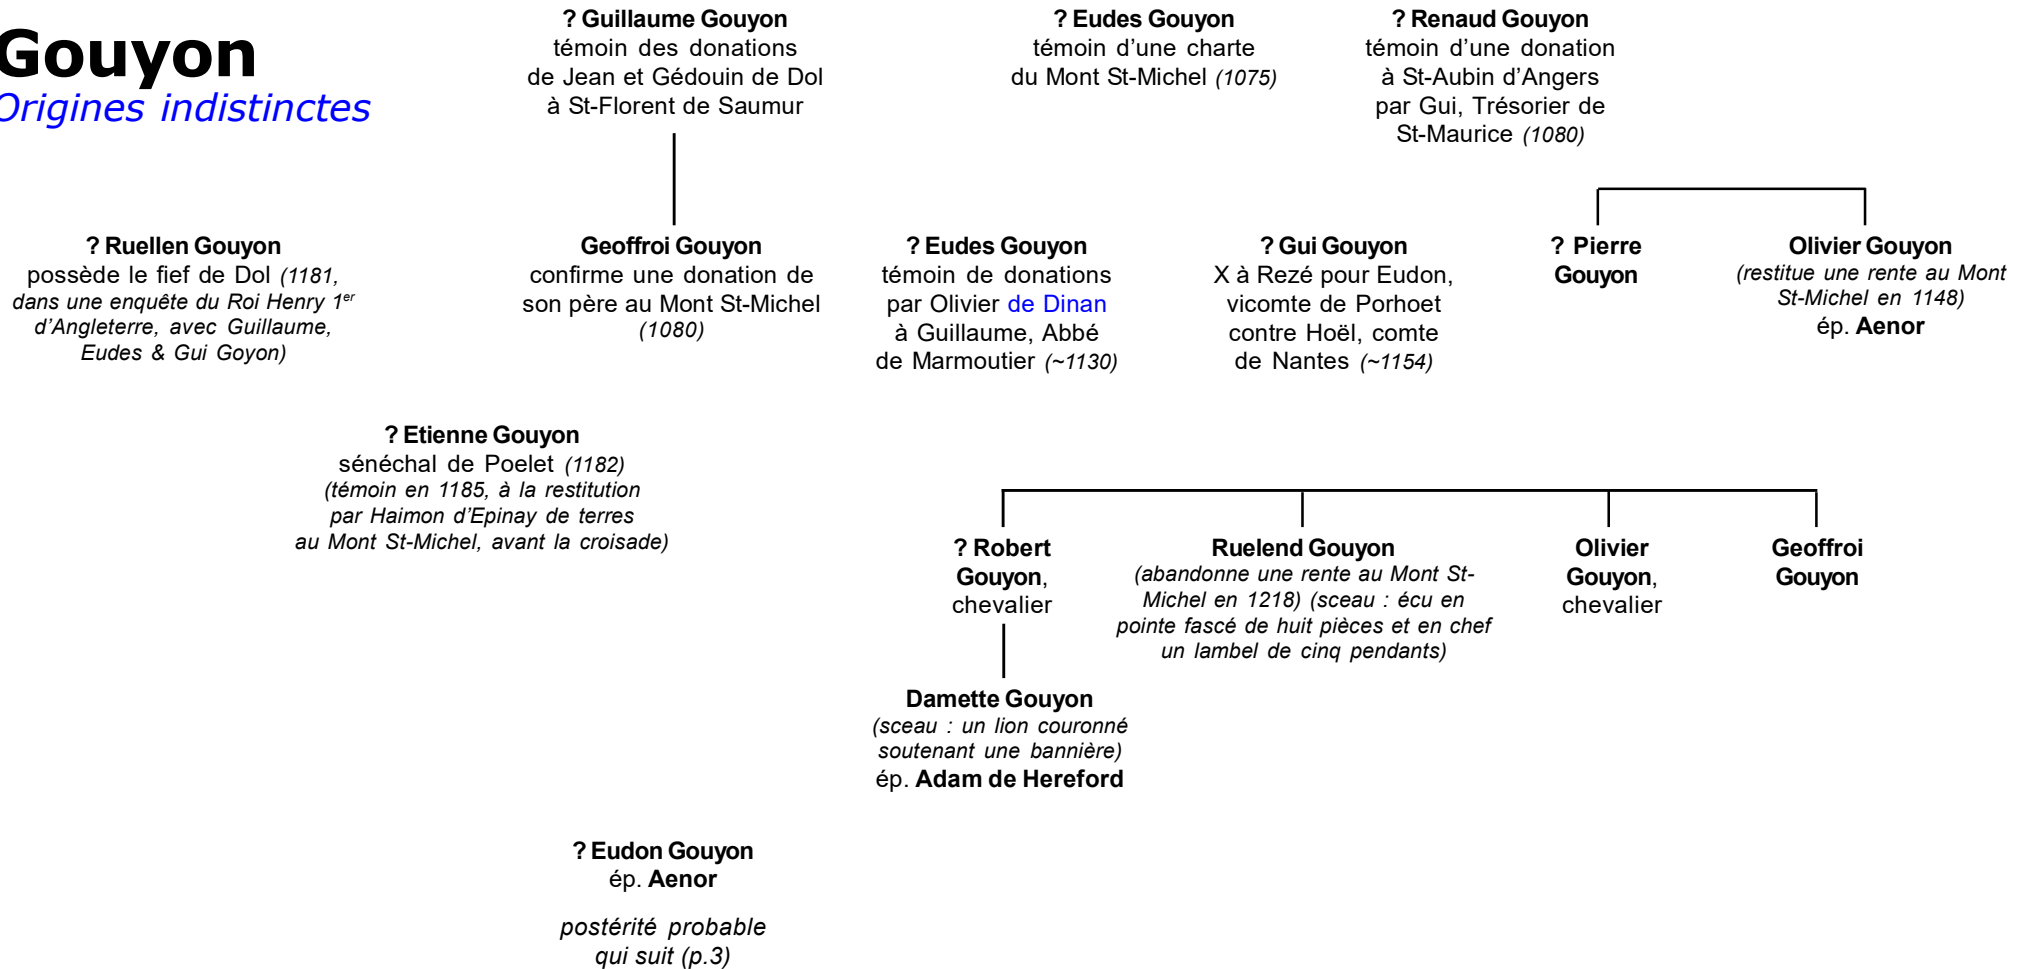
Gouyon
Origines indistinctes

? Guillaume Gouyon
témoin des donations de Jean et Gédouin de Dol à St-Florent de Saumur

? Eudes Gouyon
témoin d'une charte du Mont St-Michel (1075)

? Renaud Gouyon
témoin d'une donation à St-Aubin d'Angers par Gui, Trésorier de St-Maurice (1080)

? Ruellen Gouyon
possède le fief de Dol (1181, dans une enquête du Roi Henry 1$^{er}$ d'Angleterre, avec Guillaume, Eudes & Gui Goyon)

Geoffroi Gouyon
confirme une donation de son père au Mont St-Michel (1080)

? Eudes Gouyon
témoin de donations par Olivier de Dinan à Guillaume, Abbé de Marmoutier (~1130)

? Gui Gouyon
X à Rezé pour Eudon, vicomte de Porhoet contre Hoël, comte de Nantes (~1154)

? Pierre Gouyon

Olivier Gouyon
(restitue une rente au Mont St-Michel en 1148)
ép. Aenor

? Etienne Gouyon
sénéchal de Poelet (1182)
(témoin en 1185, à la restitution par Haimon d'Epinay de terres au Mont St-Michel, avant la croisade)

? Robert Gouyon, chevalier

Ruelend Gouyon
(abandonne une rente au Mont St-Michel en 1218) (sceau : écu en pointe fascé de huit pièces et en chef un lambel de cinq pendants)

Olivier Gouyon, chevalier

Geoffroi Gouyon

Damette Gouyon
(sceau : un lion couronné soutenant une bannière)
ép. Adam de Hereford

? Eudon Gouyon
ép. Aenor

postérité probable qui suit (p.3)